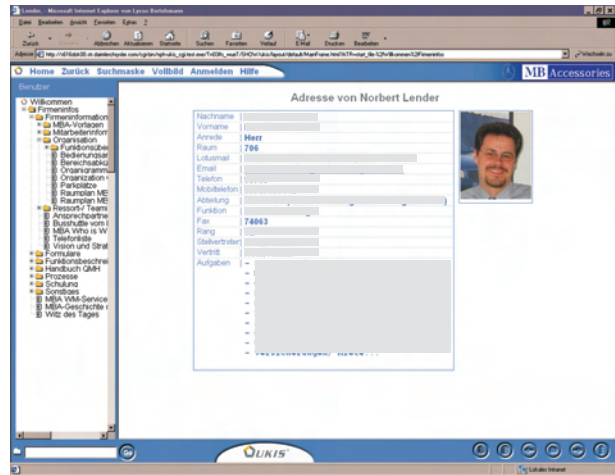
Lender, - Microsoft Internet Explorer von Lycos Bertelsmann

Datei Bearbeiten Ansicht Favoriten Extras ?

Zurück Abbrechen Aktualisieren Startseite Suchen Favoriten Verlauf E-Mail Drucken Bearbeiten

Adresse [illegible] Wechseln zu

Home Zurück Suchmaske Vollbild Anmelden Hilfe

MB Accessories

Benutzer

Willkommen
Firmeninfos
Firmeninformation
MBA-Vorlagen
Mitarbeiterinform
Organisation
Funktionsube
Bedienungsan
Bereichsabkü
Organigramm
Organization
Parkplätze
Raumplan ME
Raumplan MB
Ressort-/ Teams
Ansprechpartne
Busshuttle vom
MBA Who is W
Telefonliste
Vision und Strat
Formulare
Funktionsbeschrei
Handbuch QMH
Prozesse
Schulung
Sonstiges
MBA WM-Service
MBA-Geschichte
Witz des Tages

Adresse von Norbert Lender

| Nachname | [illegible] |
|---|---|
| Vorname | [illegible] |
| Anrede | Herr |
| Raum | 706 |
| Lotusmail | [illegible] |
| Email | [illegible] |
| Telefon | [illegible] |
| Mobiltelefon | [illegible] |
| Abteilung | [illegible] |
| Funktion | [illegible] |
| Fax | 74063 |
| Rang | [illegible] |
| Stellvertreter | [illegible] |
| Vertritt | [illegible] |
| Aufgaben | - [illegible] - Versicherungen, Miete... |

QUIKS

Lokales Intranet